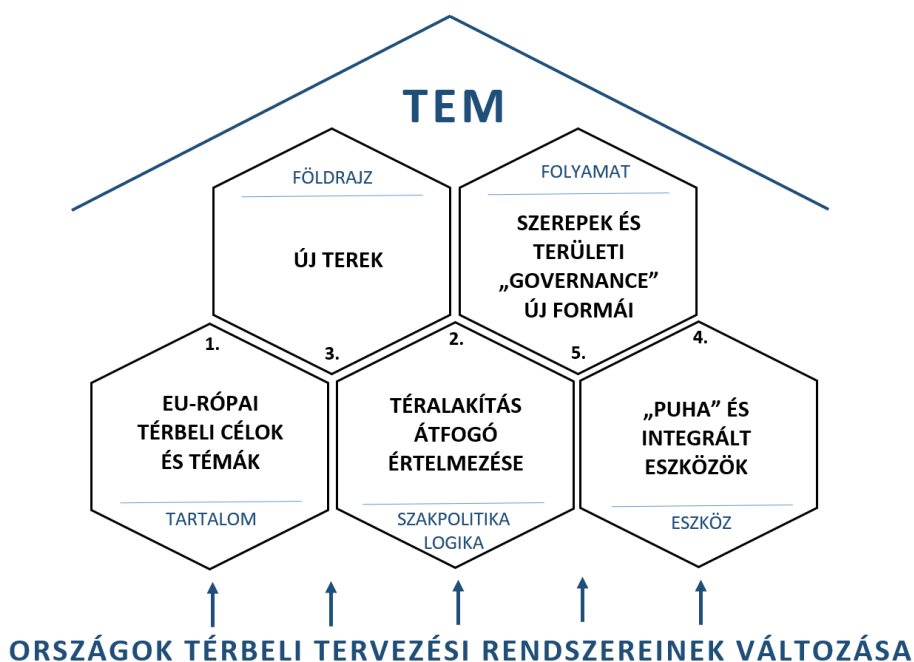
TEM

FÖLDRAJZ

ÚJ TEREK

FOLYAMAT

SZEREPEK ÉS TERÜLETI „GOVERNANCE" ÚJ FORMÁI

1.

3.

2.

5.

4.

EU-RÓPAI TÉRBELI CÉLOK ÉS TÉMÁK

TARTALOM

TÉRALAKÍTÁS ÁTFOGÓ ÉRTELMEZÉSE

SZAKPOLITIKA LOGIKA

„PUHA" ÉS INTEGRÁLT ESZKÖZÖK

ESZKÖZ

ORSZÁGOK TÉRBELI TERVEZÉSI RENDSZEREINEK VÁLTOZÁSA